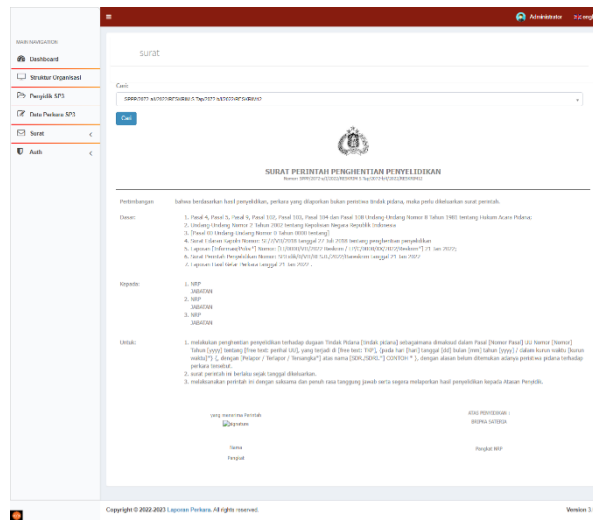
≡

Administrator

MAIN NAVIGATION

Dashboard

Struktur Organisasi

Penyidik SP3

Data Perkara SP3

Surat

Auth

surat

Cari:

SPPP/2022-a/2022/RESKRIM/S.Tap/2022-a/2022/RESKRIM/2

Cari

SURAT PERINTAH PENGHENTIAN PENYELIDIKAN

Nomor: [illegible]

Pertimbangan: bahwa berdasarkan hasil penyelidikan, perkara yang dilaporkan bukan merupakan tindak pidana, maka perlu dikeluarkan surat perintah.

Dasar:
1. Pasal 4, Pasal 5, Pasal 9, Pasal 102, Pasal 103, Pasal 104 dan Pasal 108 Undang Undang Nomor 8 Tahun 1981 tentang Hukum Acara Pidana.
2. Undang Undang Nomor 2 Tahun 2002 tentang Kepolisian Negara Republik Indonesia
3. [Pasal 00 Undang Undang Nomor 0 Tahun 0000 tentang]
4. Surat Edaran Kapolri Nomor: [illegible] tanggal 27 Juli 2018 tentang penghentian penyelidikan
5. Laporan [Informasi/Polisi*] Nomor: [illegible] tanggal 21 Jan 2022
6. Surat Perintah Penyelidikan Nomor: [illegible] tanggal 21 Jan 2022
7. Laporan Hasil Gelar Perkara tanggal 21 Jan 2022 .

Kepada:
1. NRP
JABATAN
2. NRP
JABATAN
3. NRP
JABATAN

Untuk:
1. melakukan penghentian penyelidikan terhadap dugaan Tindak Pidana [tindak pidana] sebagaimana dimaksud dalam Pasal [Nomor Pasal] UU Nomor [Nomor] Tahun [yyyy] tentang [free text: perihal UU], yang terjadi di [free text: TKP], (pada hari [hari] tanggal [dd] bulan [mm] tahun [yyyy] / dalam kurun waktu [kurun waktu]*) [...], dengan [Pelapor / Terlapor / Tersangka*] atas nama [SDR..[SDR]..* CONTOH * ], dengan alasan belum ditemukan adanya peristiwa pidana terhadap perkara tersebut.
2. surat perintah ini berlaku sejak tanggal dikeluarkan.
3. melaksanakan perintah ini dengan saksama dan penuh rasa tanggung jawab serta segera melaporkan hasil penyelidikan kepada Atasan Penyidik.

yang menerima Perintah

Signature

Nama

Pangkat

ATAS PENYIDIKAN :
BRIPKA SATERIA

Pangkat NRP

Copyright © 2022-2023 Laporan Perkara. All rights reserved.

Version 3